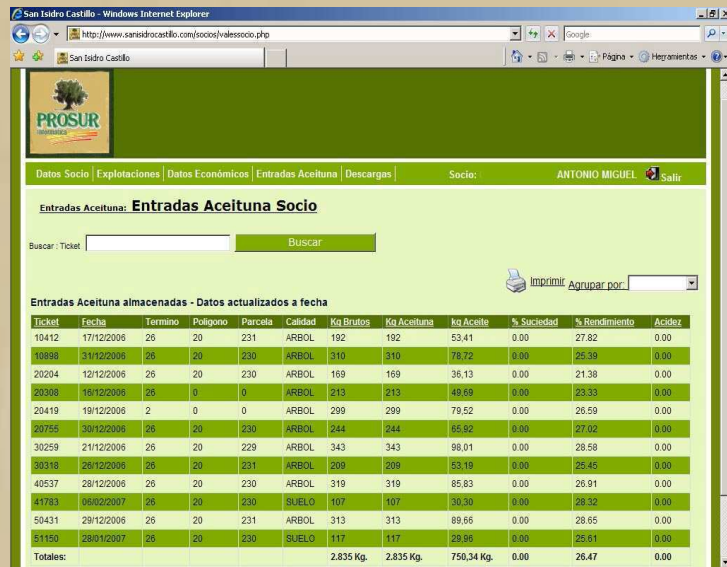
San Isidro Castillo - Windows Internet Explorer

http://www.sanisidrocastillo.com/socios/valessocio.php

Google

San Isidro Castillo

Página · Herramientas ·

PROSUR

Datos Socio | Explotaciones | Datos Económicos | Entradas Aceituna | Descargas | Socio: ANTONIO MIGUEL Salir

Entradas Aceituna: Entradas Aceituna Socio

Buscar : Ticket

Buscar

Imprimir Agrupar por:

Entradas Aceituna almacenadas - Datos actualizados a fecha

| Ticket | Fecha | Termino | Poligono | Parcela | Calidad | Kg Brutos | Kg Aceituna | kg Aceite | % Suciedad | % Rendimiento | Acidez |
|---|---|---|---|---|---|---|---|---|---|---|---|
| 10412 | 17/12/2006 | 26 | 20 | 231 | ARBOL | 192 | 192 | 53,41 | 0.00 | 27.82 | 0.00 |
| 10898 | 31/12/2006 | 26 | 20 | 230 | ARBOL | 310 | 310 | 78,72 | 0.00 | 25.39 | 0.00 |
| 20204 | 12/12/2006 | 26 | 20 | 230 | ARBOL | 169 | 169 | 36,13 | 0.00 | 21.38 | 0.00 |
| 20308 | 16/12/2006 | 26 | 0 | 0 | ARBOL | 213 | 213 | 49,69 | 0.00 | 23.33 | 0.00 |
| 20419 | 19/12/2006 | 2 | 0 | 0 | ARBOL | 299 | 299 | 79,52 | 0.00 | 26.59 | 0.00 |
| 20755 | 30/12/2006 | 26 | 20 | 230 | ARBOL | 244 | 244 | 65,92 | 0.00 | 27.02 | 0.00 |
| 30259 | 21/12/2006 | 26 | 20 | 229 | ARBOL | 343 | 343 | 98,01 | 0.00 | 28.58 | 0.00 |
| 30318 | 26/12/2006 | 26 | 20 | 231 | ARBOL | 209 | 209 | 53,19 | 0.00 | 25.45 | 0.00 |
| 40537 | 28/12/2006 | 26 | 20 | 230 | ARBOL | 319 | 319 | 85,83 | 0.00 | 26.91 | 0.00 |
| 41783 | 06/02/2007 | 26 | 20 | 230 | SUELO | 107 | 107 | 30,30 | 0.00 | 28.32 | 0.00 |
| 50431 | 29/12/2006 | 26 | 20 | 231 | ARBOL | 313 | 313 | 89,66 | 0.00 | 28.65 | 0.00 |
| 51150 | 28/01/2007 | 26 | 20 | 230 | SUELO | 117 | 117 | 29,96 | 0.00 | 25.61 | 0.00 |
| Totales: | | | | | | 2.835 Kg. | 2.835 Kg. | 750,34 Kg. | 0.00 | 26.47 | 0.00 |